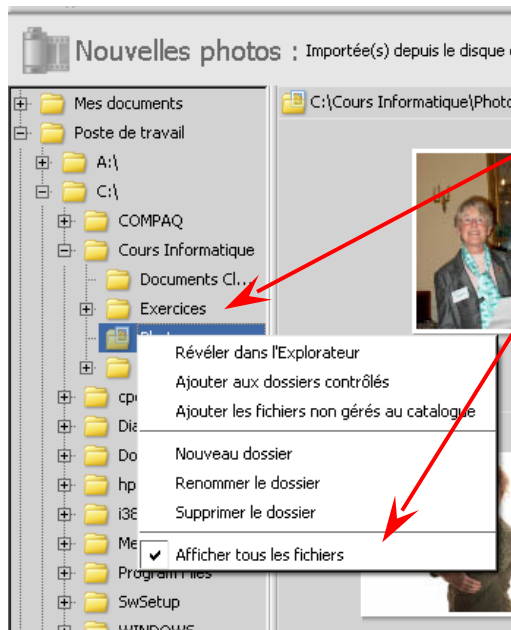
Nouvelles photos : Importée(s) depuis le disque

Mes documents
Poste de travail
A:\
C:\
COMPAQ
Cours Informatique
Documents Cl...
Exercices
Photos
cp
Dia
Do
hp
i38
Me
Program Files
SwSetup
WINDOWS

C:\Cours Informatique\Photo

Révéler dans l'Explorateur
Ajouter aux dossiers contrôlés
Ajouter les fichiers non gérés au catalogue
Nouveau dossier
Renommer le dossier
Supprimer le dossier
✔ Afficher tous les fichiers